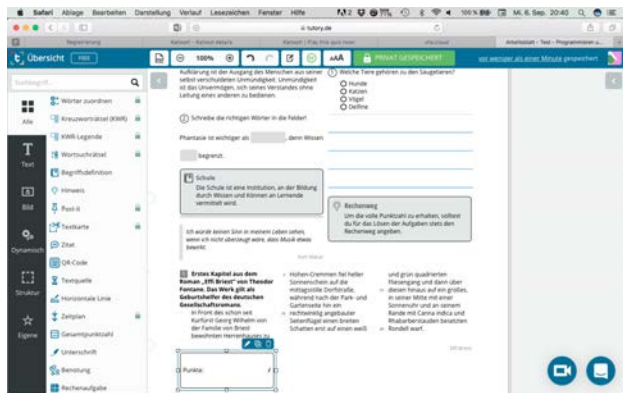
Safari Ablage Bearbeiten Darstellung Verlauf Lesezeichen Fenster Hilfe

100% Mi. 6. Sep. 20:40

tutory.de

Registrierung | Kahoot! | Kahoot details | Kahoot! | Play this quiz now! | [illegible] | Arbeitsblatt - Test - Programmieren u...

Übersicht FREE

100% AAA PRIVAT GESPEICHERT

vor weniger als einer Minute gespeichert

Suchbegriff...

Alle

Text

Bild

Dynamisch

Struktur

Eigene

Wörter zuordnen

Kreuzworträtsel (KWR)

KWR-Legende

Wortsuchrätsel

Begriffsdefinition

Hinweis

Post-it

Textkarte

Zitat

QR-Code

Textquelle

Horizontale Linie

Zeitplan

Gesamtpunktzahl

Unterschrift

Benotung

Rechenaufgabe

Aufklärung ist der Ausgang des Menschen aus seiner selbst verschuldeten Unmündigkeit. Unmündigkeit ist das Unvermögen, sich seines Verstandes ohne Leitung eines anderen zu bedienen.

① Welche Tiere gehören zu den Säugetieren?

Hunde

Katzen

Vögel

Delfine

② Schreibe die richtigen Wörter in die Felder!

Phantasie ist wichtiger als ______, denn Wissen ______ begrenzt.

Schule

Die Schule ist eine Institution, an der Bildung durch Wissen und Können an Lernende vermittelt wird.

Rechenweg

Um die volle Punktzahl zu erhalten, solltest du für das Lösen der Aufgaben stets den Rechenweg angeben.

Ich würde keinen Sinn in meinem Leben sehen, wenn ich nicht überzeugt wäre, dass Musik etwas bewirkt.

Kurt Masur

Erstes Kapitel aus dem Roman „Effi Briest" von Theodor Fontane. Das Werk gilt als Geburtshelfer des deutschen Gesellschaftsromans.

In Front des schon seit Kurfürst Georg Wilhelm von der Familie von Briest bewohnten Herrenhauses zu

Hohen-Cremmen fiel heller Sonnenschein auf die mittagsstille Dorfstraße, während nach der Park- und Gartenseite hin ein rechtwinklig angebauter Seitenflügel einen breiten Schatten erst auf einen weiß

und grün quadrierten Fliesengang und dann über diesen hinaus auf ein großes, in seiner Mitte mit einer Sonnenuhr und an seinem Rande mit Canna indica und Rhabarberstauden besetztes Rondell warf.

Punkte: /

Wikipedia